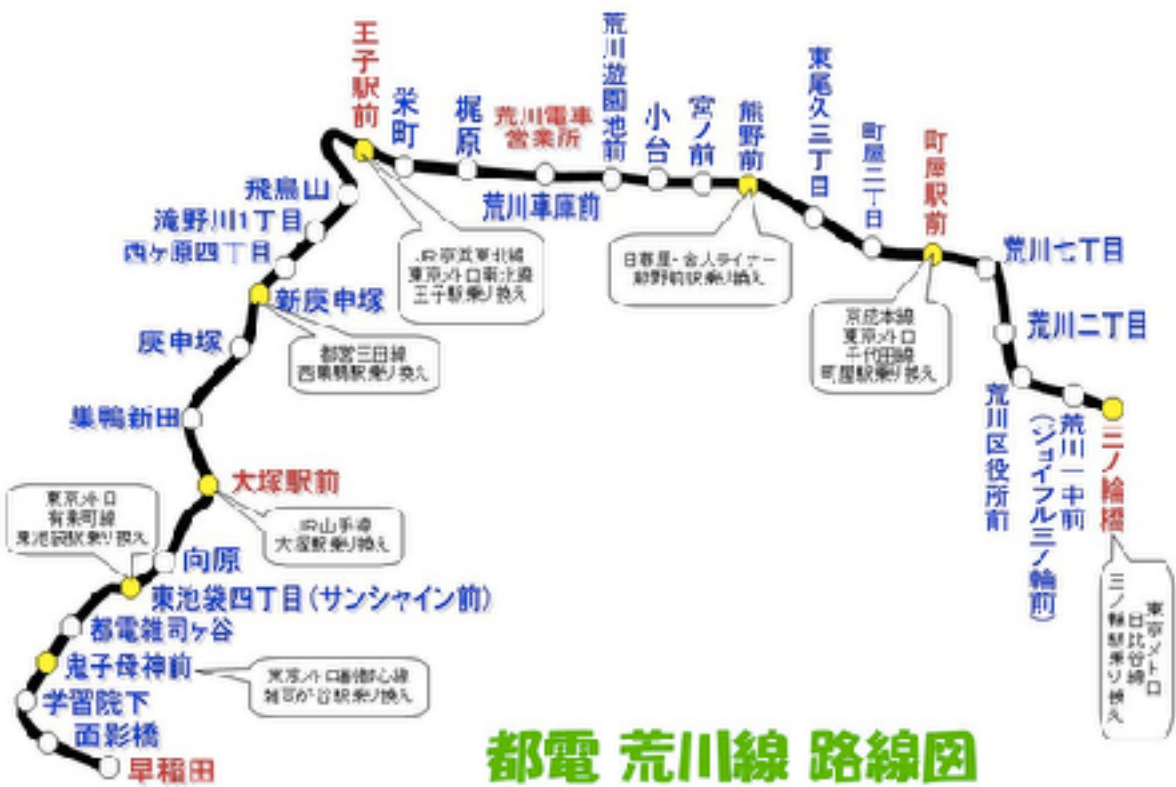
王子駅前
栄町
梶原
荒川電車営業所
荒川遊園地前
小台
宮ノ前
熊野前
東尾久三丁目
町屋二丁目
町屋駅前
荒川七丁目
荒川二丁目
荒川区役所前
荒川一中前(ジョイフル三ノ輪前)
三ノ輪橋
荒川車庫前
飛鳥山
滝野川1丁目
西ヶ原四丁目
新庚申塚
庚申塚
巣鴨新田
大塚駅前
向原
東池袋四丁目(サンシャイン前)
都電雑司ヶ谷
鬼子母神前
学習院下
面影橋
早稲田

JR京浜東北線
東京メトロ南北線
王子駅乗り換え

日暮里・舎人ライナー
熊野前駅乗り換え

京成本線
東京メトロ
千代田線
町屋駅乗り換え

都営三田線
西巣鴨駅乗り換え

JR山手線
大塚駅乗り換え

東京メトロ
有楽町線
東池袋駅乗り換え

東京メトロ副都心線
雑司が谷駅乗り換え

東京メトロ
日比谷線
三ノ輪駅乗り換え

都電 荒川線 路線図